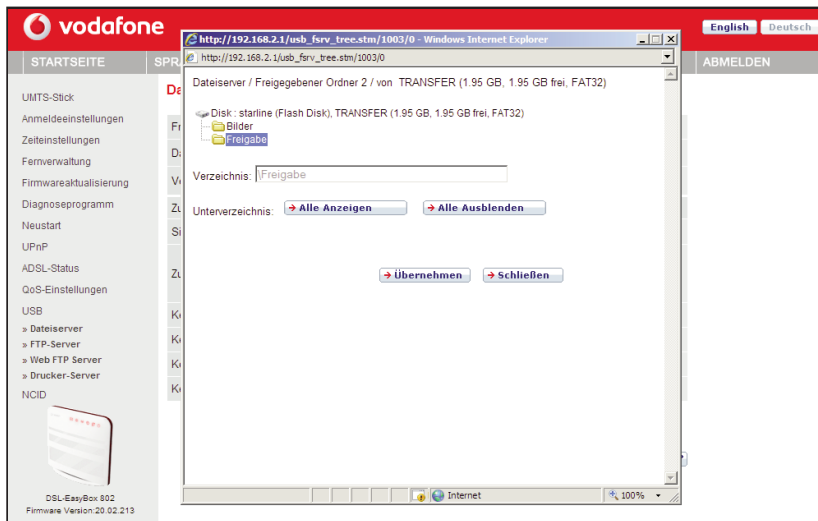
vodafone

English Deutsch

STARTSEITE SPRA ABMELDEN

http://192.168.2.1/usb_fsrv_tree.stm/1003/0 - Windows Internet Explorer

http://192.168.2.1/usb_fsrv_tree.stm/1003/0

Dateiserver / Freigegebener Ordner 2 / von TRANSFER (1.95 GB, 1.95 GB frei, FAT32)

Disk : starline (Flash Disk), TRANSFER (1.95 GB, 1.95 GB frei, FAT32)
Bilder
Freigabe

Verzeichnis: \Freigabe

Unterverzeichnis: Alle Anzeigen Alle Ausblenden

Übernehmen Schließen

Internet 100%

UMTS-Stick
Anmeldeeinstellungen
Zeiteinstellungen
Fernverwaltung
Firmwareaktualisierung
Diagnoseprogramm
Neustart
UPnP
ADSL-Status
QoS-Einstellungen
USB
» Dateiserver
» FTP-Server
» Web FTP Server
» Drucker-Server
NCID

DSL-EasyBox 802
Firmware Version:20.02.213

Da
Fr
Da
Ve
Zu
Si
Zu
Ko
Ko
Ko
Ko